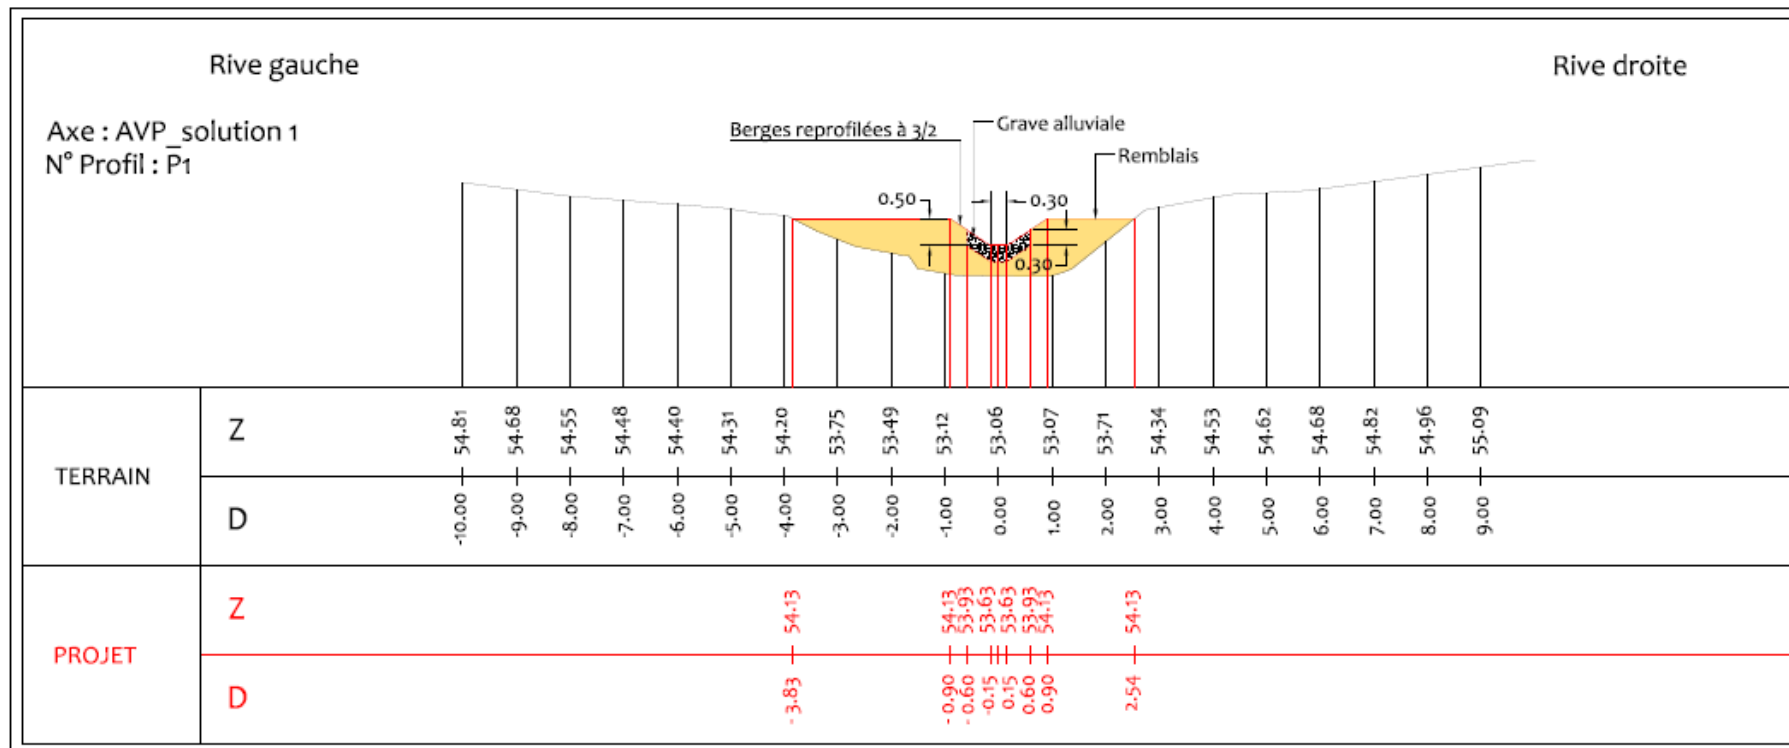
Rive gauche

Rive droite

Axe : AVP_solution 1
N° Profil : P1

Berges reprofilées à 3/2

Grave alluviale

Remblais

0.50

0.30

0.30

TERRAIN

Z

54.81 54.68 54.55 54.48 54.40 54.31 54.20 53.75 53.49 53.12 53.06 53.07 53.71 54.34 54.53 54.62 54.68 54.82 54.96 55.09

D

-10.00 -9.00 -8.00 -7.00 -6.00 -5.00 -4.00 -3.00 -2.00 -1.00 0.00 1.00 2.00 3.00 4.00 5.00 6.00 7.00 8.00 9.00

PROJET

Z

54.13 54.13 53.93 53.63 53.63 53.93 54.13 54.13

D

-3.83 -0.90 -0.60 -0.15 0.15 0.60 0.90 2.54